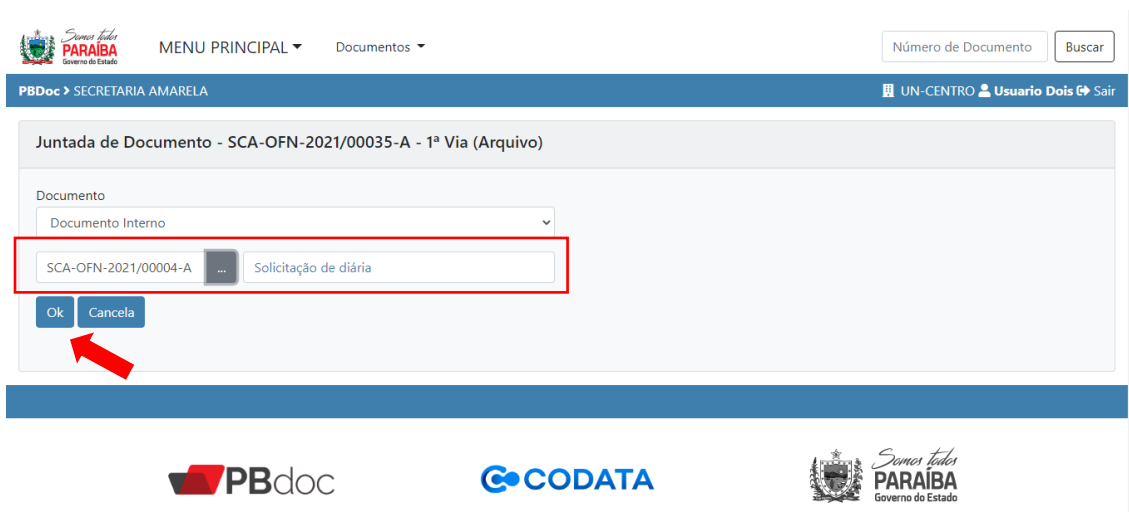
Somos todos PARAÍBA Governo do Estado

MENU PRINCIPAL ▾ Documentos ▾

Número de Documento Buscar

PBDoc > SECRETARIA AMARELA

UN-CENTRO Usuario Dois Sair

Juntada de Documento - SCA-OFN-2021/00035-A - 1ª Via (Arquivo)

Documento

Documento Interno

SCA-OFN-2021/00004-A ... Solicitação de diária

Ok Cancela

PBdoc

CODATA

Somos todos PARAÍBA Governo do Estado